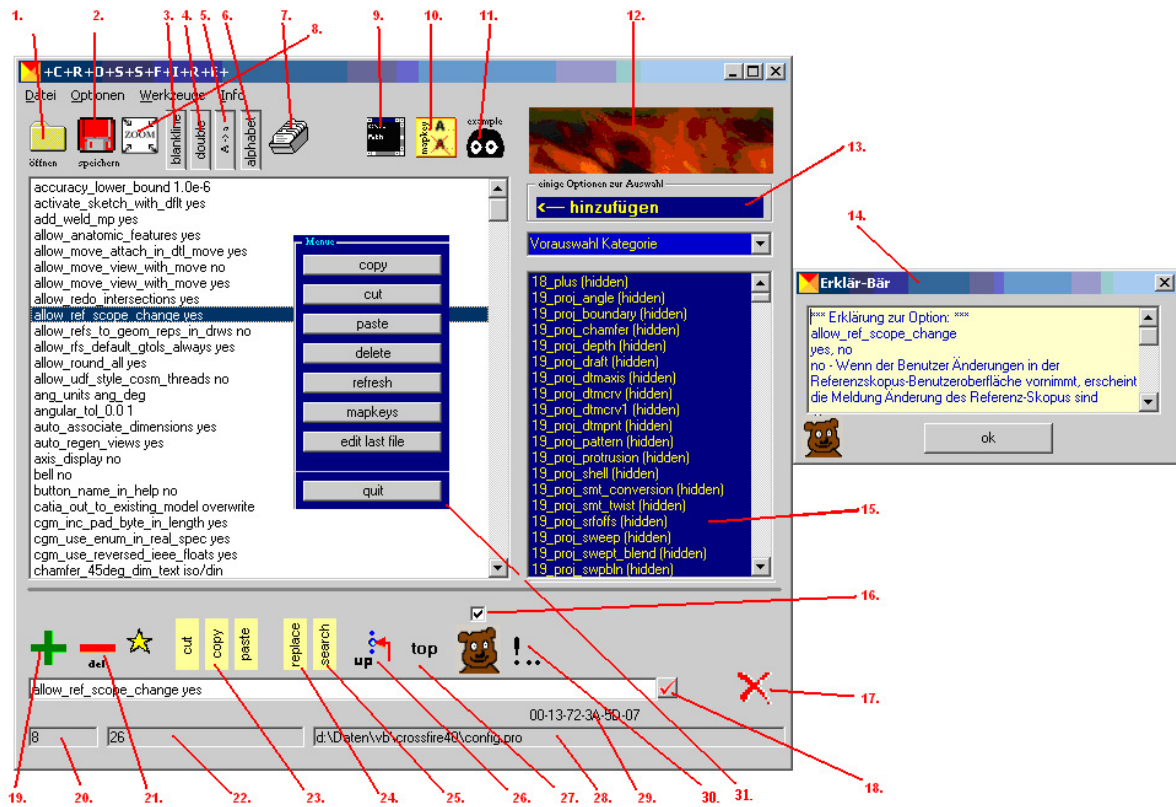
1. 2. 3. 4. 5. 6. 7. 8. 9. 10. 11. 12.

+C+R+O+S+S+F+I+R+E+

Datei Optionen Werkzeuge Info

öffnen speichern ZOOM blankline double A<>a alphabet

Path mapkeys example

einige Optionen zur Auswahl

<— hinzufügen

13.

Vorauswahl Kategorie

accuracy_lower_bound 1.0e-6
activate_sketch_with_dflt yes
add_weld_mp yes
allow_anatomic_features yes
allow_move_attach_in_dtl_move yes
allow_move_view_with_move no
allow_move_view_with_move yes
allow_redo_intersections yes
allow_ref_scope_change yes
allow_refs_to_geom_reps_in_drws no
allow_rfs_default_gtols_always yes
allow_round_all yes
allow_udf_style_cosm_threads no
ang_units ang_deg
angular_tol 0.0 1
auto_associate_dimensions yes
auto_regen_views yes
axis_display no
bell no
button_name_in_help no
catia_out_to_existing_model overwrite
cgm_inc_pad_byte_in_length yes
cgm_use_enum_in_real_spec yes
cgm_use_reversed_ieee_floats yes
chamfer_45deg_dim_text iso/din

Menue
copy
cut
paste
delete
refresh
mapkeys
edit last file
quit

18_plus (hidden)
19_proj_angle (hidden)
19_proj_boundary (hidden)
19_proj_chamfer (hidden)
19_proj_depth (hidden)
19_proj_draft (hidden)
19_proj_dtmaxis (hidden)
19_proj_dtmcrv (hidden)
19_proj_dtmcrv1 (hidden)
19_proj_dtmpnt (hidden)
19_proj_pattern (hidden)
19_proj_protrusion (hidden)
19_proj_shell (hidden)
19_proj_smt_conversion (hidden)
19_proj_smt_twist (hidden)
19_proj_srfoffs (hidden)
19_proj_sweep (hidden)
19_proj_swept_blend (hidden)
19_proj_swpbln (hidden)

14.

Erklär-Bär

*** Erklärung zur Option: ***
allow_ref_scope_change
yes, no
no - Wenn der Benutzer Änderungen in der Referenzskopus-Benutzeroberfläche vornimmt, erscheint die Meldung Änderung des Referenz-Skopus sind

ok

15.

16.

del cut copy paste replace search up top

17.

allow_ref_scope_change yes

00-13-72-3A-5D-07

8 26 d:\Daten\wb\crossfire40\config.pro

18.

19. 20. 21. 22. 23. 24. 25. 26. 27. 28. 29. 30. 31.